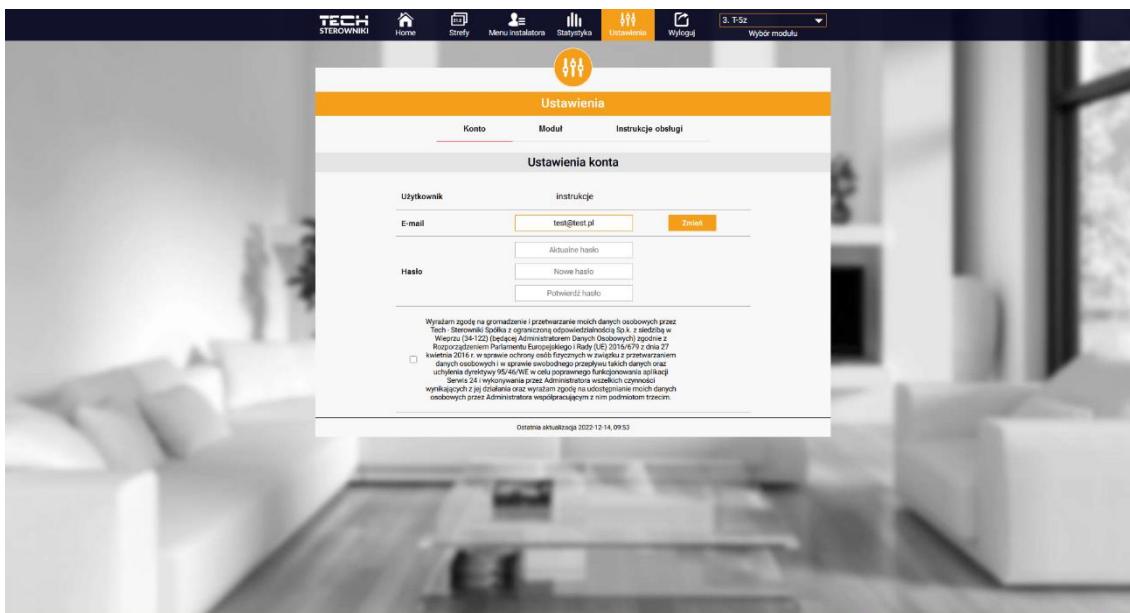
TECH STEROWNIKI

Home

Strefy

Menu instalatora

Statystyka

Ustawienia

Wyloguj

3. T-5z

Wybór modułu

Ustawienia

Konto

Moduł

Instrukcje obsługi

Ustawienia konta

Użytkownik

instrukcje

E-mail

test@test.pl

Zmień

Hasło

Aktualne hasło

Nowe hasło

Potwierdź hasło

Wyrażam zgodę na gromadzenie i przetwarzanie moich danych osobowych przez Tech - Sterowniki Spółka z ograniczoną odpowiedzialnością Sp.k. z siedzibą w Wieprzu (34-122) (będącej Administratorem Danych Osobowych) zgodnie z Rozporządzeniem Parlamentu Europejskiego i Rady (UE) 2016/679 z dnia 27 kwietnia 2016 r. w sprawie ochrony osób fizycznych w związku z przetwarzaniem danych osobowych i w sprawie swobodnego przepływu takich danych oraz uchylenia dyrektywy 95/46/WE w celu poprawnego funkcjonowania aplikacji Serwis 24 i wykonywania przez Administratora wszelkich czynności wynikających z jej działania oraz wyrażam zgodę na udostępnianie moich danych osobowych przez Administratora współpracującym z nim podmiotom trzecim.

Ostatnia aktualizacja 2022-12-14, 09:53